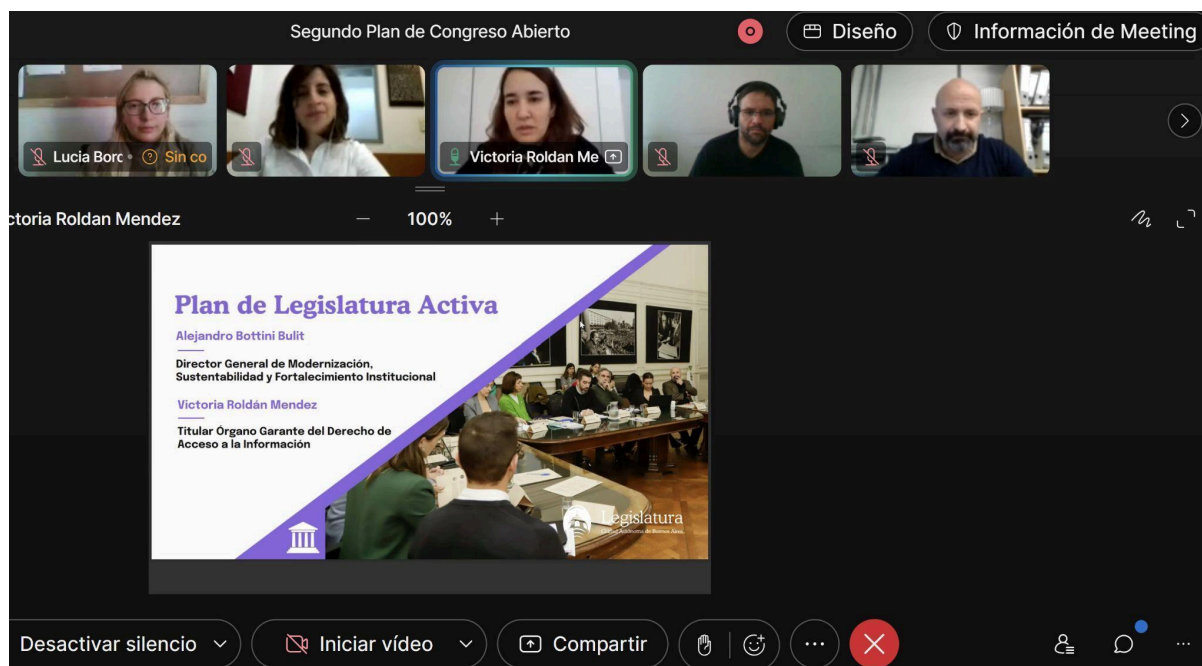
Segundo Plan de Congreso Abierto

Diseño

Información de Meeting

Lucia Borc • Sin co

Victoria Roldan Me

ctoria Roldan Mendez

100%

Plan de Legislatura Activa

Alejandro Bottini Bulit

Director General de Modernización, Sustentabilidad y Fortalecimiento Institucional

Victoria Roldán Mendez

Titular Órgano Garante del Derecho de Acceso a la Información

Legislatura

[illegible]

Desactivar silencio

Iniciar vídeo

Compartir